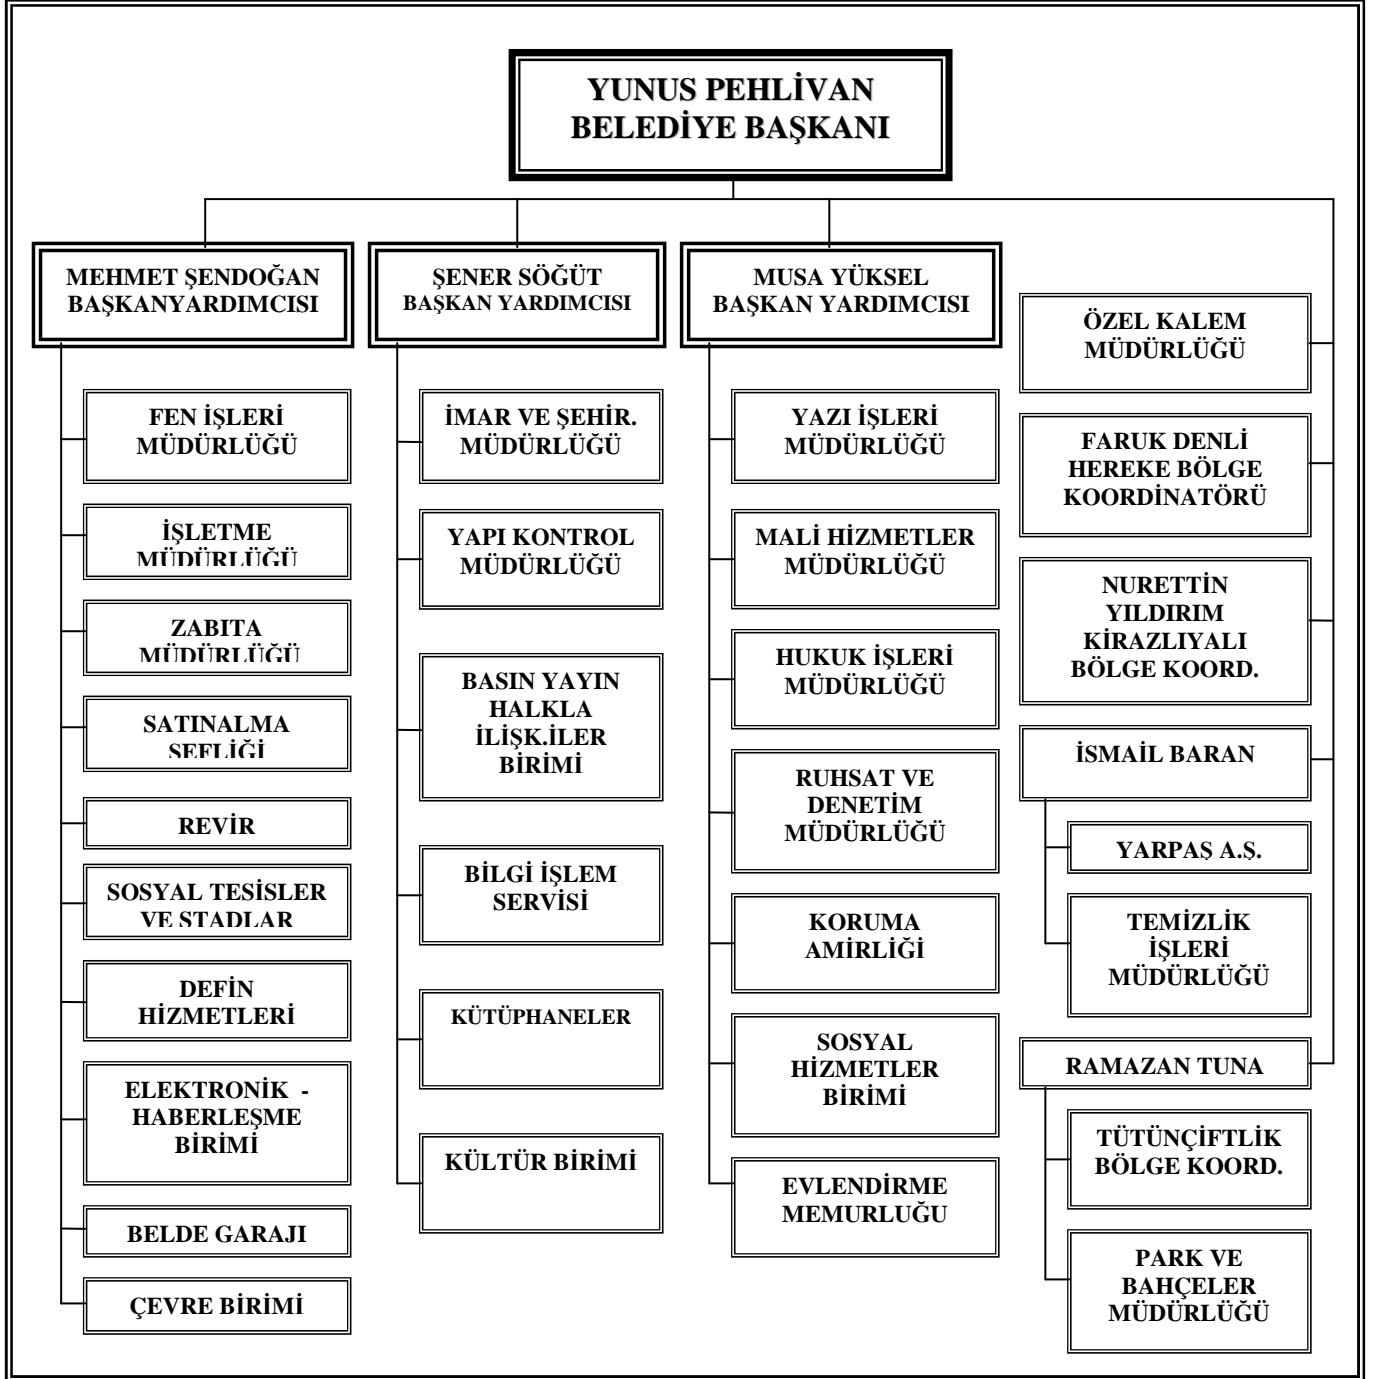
YUNUS PEHLİVAN
BELEDİYE BAŞKANI

MEHMET ŞENDOĞAN
BAŞKANYARDIMCISI

FEN İŞLERİ MÜDÜRLÜĞÜ

İŞLETME MÜDÜRLÜĞÜ

ZABITA MÜDÜRLÜĞÜ

SATINALMA ŞEFLİĞİ

REVİR

SOSYAL TESİSLER VE STADLAR

DEFİN HİZMETLERİ

ELEKTRONİK - HABERLEŞME BİRİMİ

BELDE GARAJI

ÇEVRE BİRİMİ

ŞENER SÖĞÜT
BAŞKAN YARDIMCISI

İMAR VE ŞEHİR. MÜDÜRLÜĞÜ

YAPI KONTROL MÜDÜRLÜĞÜ

BASIN YAYIN HALKLA İLİŞK.İLER BİRİMİ

BİLGİ İŞLEM SERVİSİ

KÜTÜPHANELER

KÜLTÜR BİRİMİ

MUSA YÜKSEL
BAŞKAN YARDIMCISI

YAZI İŞLERİ MÜDÜRLÜĞÜ

MALİ HİZMETLER MÜDÜRLÜĞÜ

HUKUK İŞLERİ MÜDÜRLÜĞÜ

RUHSAT VE DENETİM MÜDÜRLÜĞÜ

KORUMA AMİRLİĞİ

SOSYAL HİZMETLER BİRİMİ

EVLENDİRME MEMURLUĞU

ÖZEL KALEM MÜDÜRLÜĞÜ

FARUK DENLİ HEREKE BÖLGE KOORDİNATÖRÜ

NURETTİN YILDIRIM KİRAZLIYALI BÖLGE KOORD.

İSMAİL BARAN

YARPAŞ A.Ş.

TEMİZLİK İŞLERİ MÜDÜRLÜĞÜ

RAMAZAN TUNA

TÜTÜNÇİFTLİK BÖLGE KOORD.

PARK VE BAHÇELER MÜDÜRLÜĞÜ